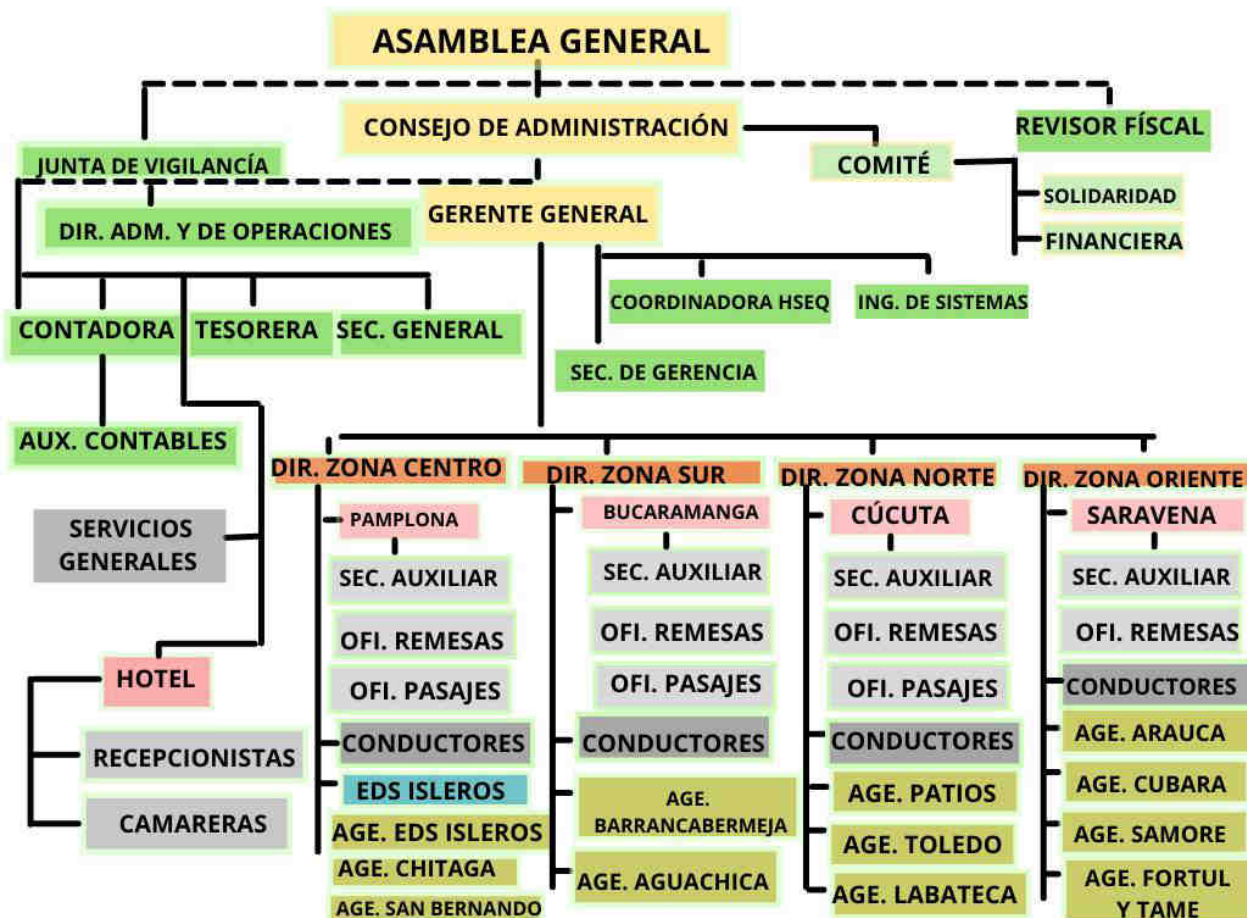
ASAMBLEA GENERAL

CONSEJO DE ADMINISTRACIÓN

REVISOR FÍSCAL

JUNTA DE VIGILANCÍA

COMITÉ

SOLIDARIDAD

FINANCIERA

DIR. ADM. Y DE OPERACIONES

GERENTE GENERAL

COORDINADORA HSEQ

ING. DE SISTEMAS

CONTADORA

TESORERA

SEC. GENERAL

SEC. DE GERENCIA

AUX. CONTABLES

SERVICIOS GENERALES

HOTEL

RECEPCIONISTAS

CAMARERAS

DIR. ZONA CENTRO

PAMPLONA

SEC. AUXILIAR

OFI. REMESAS

OFI. PASAJES

CONDUCTORES

EDS ISLEROS

AGE. EDS ISLEROS

AGE. CHITAGA

AGE. SAN BERNANDO

DIR. ZONA SUR

BUCARAMANGA

SEC. AUXILIAR

OFI. REMESAS

OFI. PASAJES

CONDUCTORES

AGE. BARRANCABERMEJA

AGE. AGUACHICA

DIR. ZONA NORTE

CÚCUTA

SEC. AUXILIAR

OFI. REMESAS

OFI. PASAJES

CONDUCTORES

AGE. PATIOS

AGE. TOLEDO

AGE. LABATECA

DIR. ZONA ORIENTE

SARAVENA

SEC. AUXILIAR

OFI. REMESAS

CONDUCTORES

AGE. ARAUCA

AGE. CUBARA

AGE. SAMORE

AGE. FORTUL Y TAME